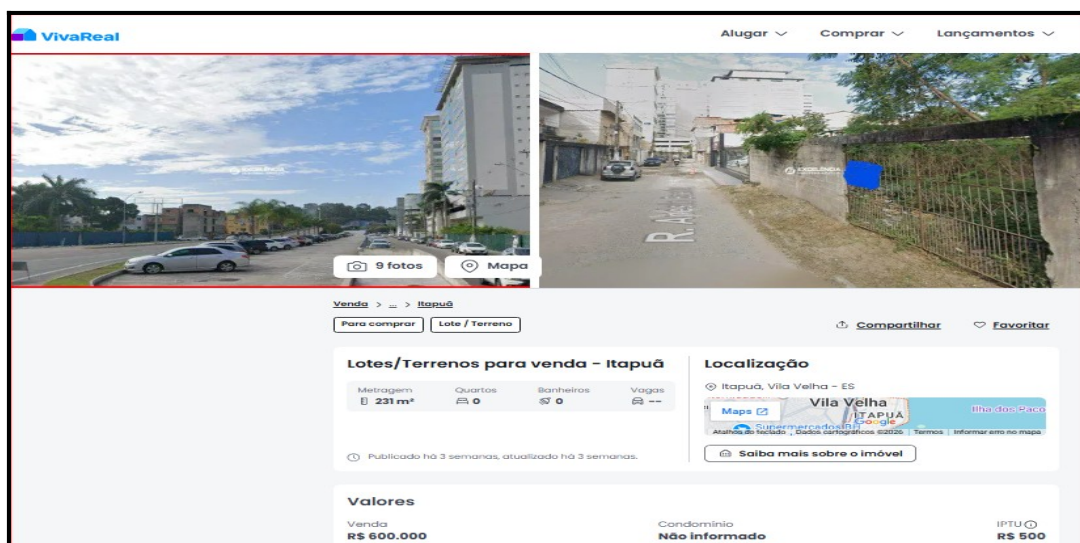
VivaReal

Alugar ﹀ Comprar ﹀ Lançamentos ﹀

9 fotos Mapa

R. Ale

Venda > ... > Itapuã

Para comprar Lote / Terreno

Compartilhar Favoritar

Lotes/Terrenos para venda - Itapuã

| Metragem | Quartos | Banheiros | Vagas |
|---|---|---|---|
| 231 m² | 0 | 0 | -- |

Publicado há 3 semanas, atualizado há 3 semanas.

Localização

Itapuã, Vila Velha - ES

Maps Vila Velha ITAPUÃ Ilha dos Paco Supermercados BH Google Atalhos do teclado Dados cartográficos ©2025 Termos Informar erro no mapa

Saiba mais sobre o imóvel

Valores

Venda
R$ 600.000

Condomínio
Não informado

IPTU
R$ 500